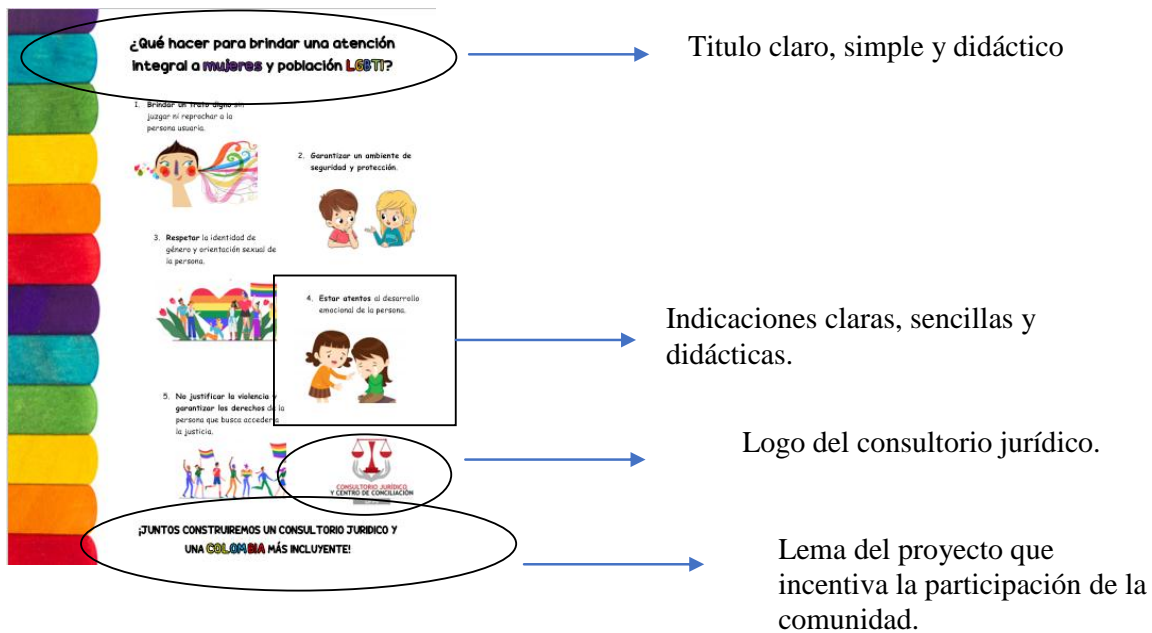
¿Qué hacer para brindar una atención integral a mujeres y población LGBTI?

1. Brindar un trato digno sin juzgar ni reprochar a la persona usuaria.

2. Garantizar un ambiente de seguridad y protección.

3. Respetar la identidad de género y orientación sexual de la persona.

4. Estar atentos al desarrollo emocional de la persona.

5. No justificar la violencia y garantizar los derechos de la persona que busca acceder a la justicia.

CONSULTORIO JURÍDICO Y CENTRO DE CONCILIACIÓN

¡JUNTOS CONSTRUIREMOS UN CONSULTORIO JURIDICO Y UNA COLOMBIA MÁS INCLUYENTE!

Titulo claro, simple y didáctico

Indicaciones claras, sencillas y didácticas.

Logo del consultorio jurídico.

Lema del proyecto que incentiva la participación de la comunidad.